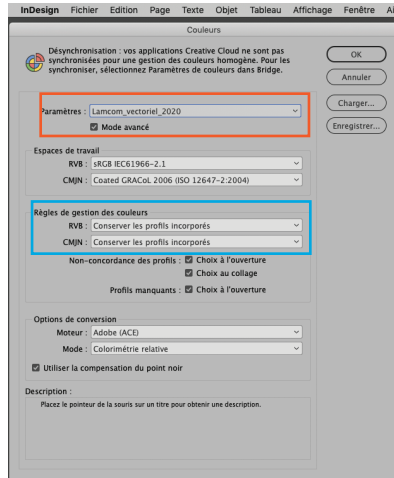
InDesign Fichier Edition Page Texte Objet Tableau Affichage Fenêtre Ai

Couleurs

Désynchronisation : vos applications Creative Cloud ne sont pas synchronisées pour une gestion des couleurs homogène. Pour les synchroniser, sélectionnez Paramètres de couleurs dans Bridge.

OK
Annuler
Charger...
Enregistrer...

Paramètres : Lamcom_vectoriel_2020
Mode avancé

Espaces de travail
RVB : sRGB IEC61966-2.1
CMJN : Coated GRACoL 2006 (ISO 12647-2:2004)

Règles de gestion des couleurs
RVB : Conserver les profils incorporés
CMJN : Conserver les profils incorporés
Non-concordance des profils : Choix à l'ouverture
Choix au collage
Profils manquants : Choix à l'ouverture

Options de conversion
Moteur : Adobe (ACE)
Mode : Colorimétrie relative
Utiliser la compensation du point noir

Description :
Placez le pointeur de la souris sur un titre pour obtenir une description.